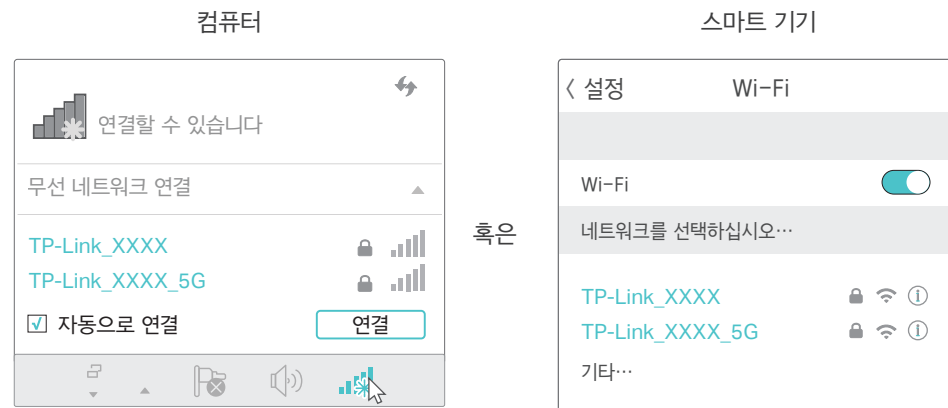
컴퓨터

연결할 수 있습니다

무선 네트워크 연결

TP-Link_XXXX

TP-Link_XXXX_5G

☑ 자동으로 연결

연결

혹은

스마트 기기

〈 설정

Wi-Fi

Wi-Fi

네트워크를 선택하십시오…

TP-Link_XXXX

TP-Link_XXXX_5G

기타…